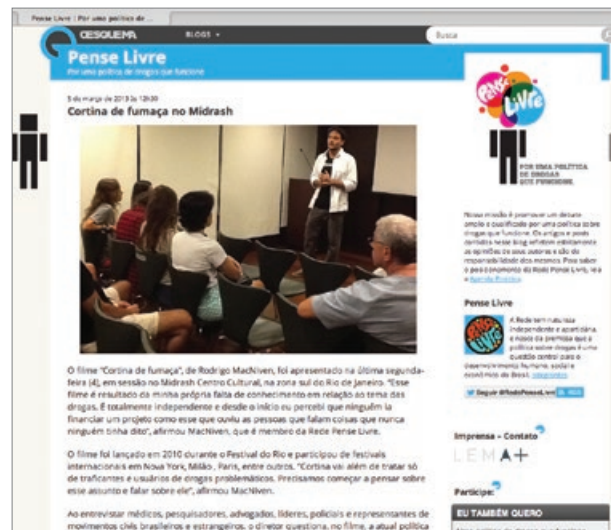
Pense Livre | Por uma política de ...

OESQUEMA BLOGS Busca

Pense Livre
Por uma política de drogas que funcione

5 de março de 2013 às 12h30
Cortina de fumaça no Midrash

O filme "Cortina de fumaça", de Rodrigo MacNiven, foi apresentado na última segunda-feira (4), em sessão no Midrash Centro Cultural, na zona sul do Rio de Janeiro. "Esse filme é resultado da minha própria falta de conhecimento em relação ao tema das drogas. É totalmente independente e desde o início eu percebi que ninguém ia financiar um projeto como esse que ouviu as pessoas que falam coisas que nunca ninguém tinha dito", afirmou MacNiven, que é membro da Rede Pense Livre.

O filme foi lançado em 2010 durante o Festival do Rio e participou de festivais internacionais em Nova York, Milão, Paris, entre outros. "Cortina vai além de tratar só de traficantes e usuários de drogas problemáticos. Precisamos começar a pensar sobre esse assunto e falar sobre ele", afirmou MacNiven.

Ao entrevistar médicos, pesquisadores, advogados, líderes, policiais e representantes de movimentos civis brasileiros e estrangeiros, o diretor questiona, no filme, a atual política

Pense Livre
POR UMA POLÍTICA DE DROGAS QUE FUNCIONE

Nossa missão é promover um debate amplo e qualificado por uma política sobre drogas que funcione. Os artigos e posts contidos nesse blog refletem exclusivamente as opiniões de seus autores e são de responsabilidade dos mesmos. Para saber o posicionamento da Rede Pense Livre, leia a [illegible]

Pense Livre
A Rede tem natureza independente e apartidária, e nasce da premissa que a política sobre drogas é uma questão central para o desenvolvimento humano, social e econômico do Brasil. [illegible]

Seguir @RedePenseLivre

Imprensa - Contato
LEMA+

Participe:

EU TAMBÉM QUERO
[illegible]